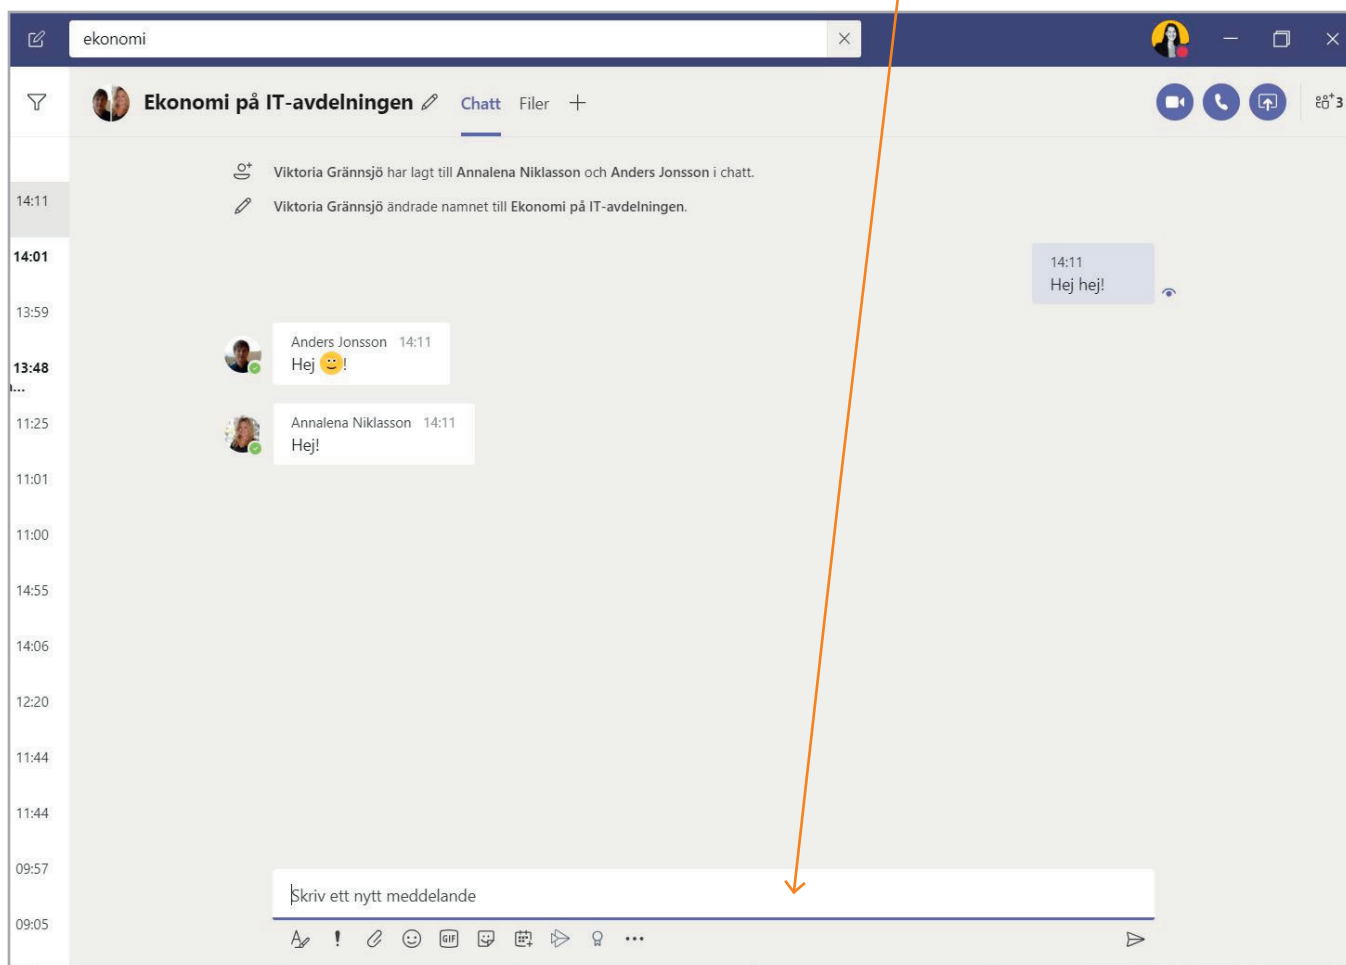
ekonomi

Ekonomi på IT-avdelningen Chatt Filer +

3

Viktoria Grännsjö har lagt till Annalena Niklasson och Anders Jonsson i chatt.

Viktoria Grännsjö ändrade namnet till Ekonomi på IT-avdelningen.

14:11
14:01
13:59
13:48
11:25
11:01
11:00
14:55
14:06
12:20
11:44
11:44
09:57
09:05

14:11
Hej hej!

Anders Jonsson 14:11
Hej 🙂!

Annalena Niklasson 14:11
Hej!

Skriv ett nytt meddelande

GIF